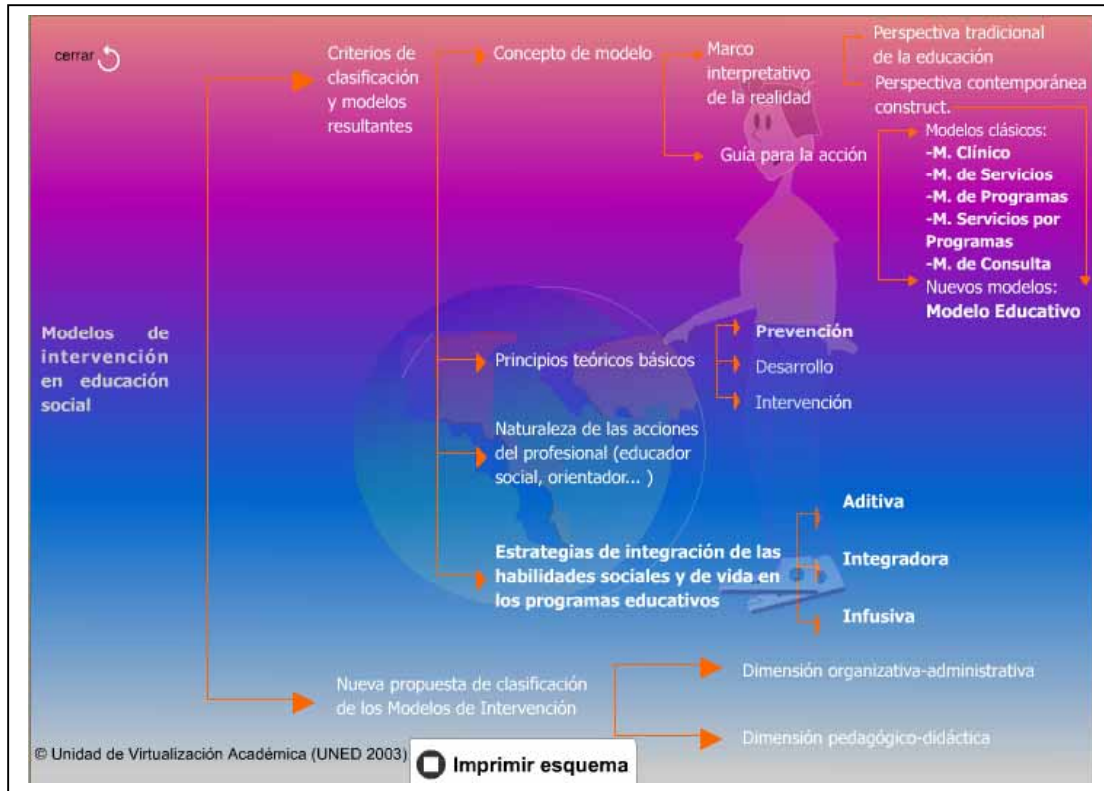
cerrar

Modelos de intervención en educación social

Criterios de clasificación y modelos resultantes

Concepto de modelo

Marco interpretativo de la realidad

Guía para la acción

Perspectiva tradicional de la educación

Perspectiva contemporánea construct.

Modelos clásicos:
-M. Clínico
-M. de Servicios
-M. de Programas
-M. Servicios por Programas
-M. de Consulta
Nuevos modelos:
Modelo Educativo

Principios teóricos básicos

Prevención

Desarrollo

Intervención

Naturaleza de las acciones del profesional (educador social, orientador... )

Estrategias de integración de las habilidades sociales y de vida en los programas educativos

Aditiva

Integradora

Infusiva

Nueva propuesta de clasificación de los Modelos de Intervención

Dimensión organizativa-administrativa

Dimensión pedagógico-didáctica

© Unidad de Virtualización Académica (UNED 2003)

Imprimir esquema